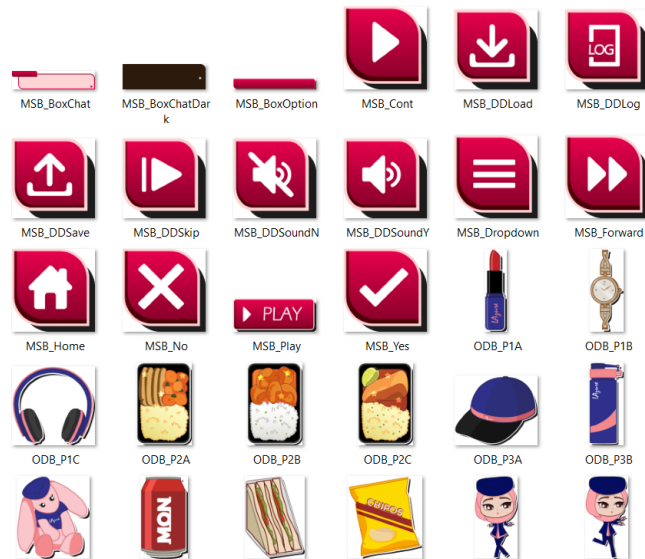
MSB_BoxChat
MSB_BoxChatDark
MSB_BoxOption
MSB_Cont
MSB_DDLoad
LOG
MSB_DDLog

MSB_DDSave
MSB_DDSkip
MSB_DDSoundN
MSB_DDSoundY
MSB_Dropdown
MSB_Forward

MSB_Home
MSB_No
PLAY
MSB_Play
MSB_Yes
ODB_P1A
ODB_P1B

ODB_P1C
ODB_P2A
ODB_P2B
ODB_P2C
ODB_P3A
ODB_P3B

MON
CHIPOS